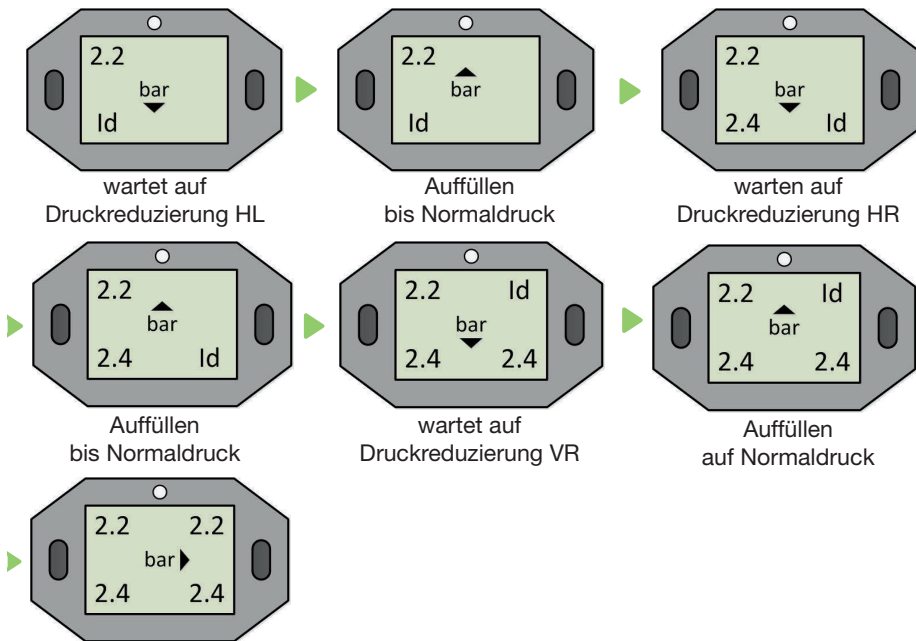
2.2
bar
Id

wartet auf Druckreduzierung HL

2.2
bar
Id

Auffüllen bis Normaldruck

2.2
bar
2.4 Id

warten auf Druckreduzierung HR

2.2
bar
2.4 Id

Auffüllen bis Normaldruck

2.2 Id
bar
2.4 2.4

wartet auf Druckreduzierung VR

2.2 Id
bar
2.4 2.4

Auffüllen auf Normaldruck

2.2 2.2
bar
2.4 2.4